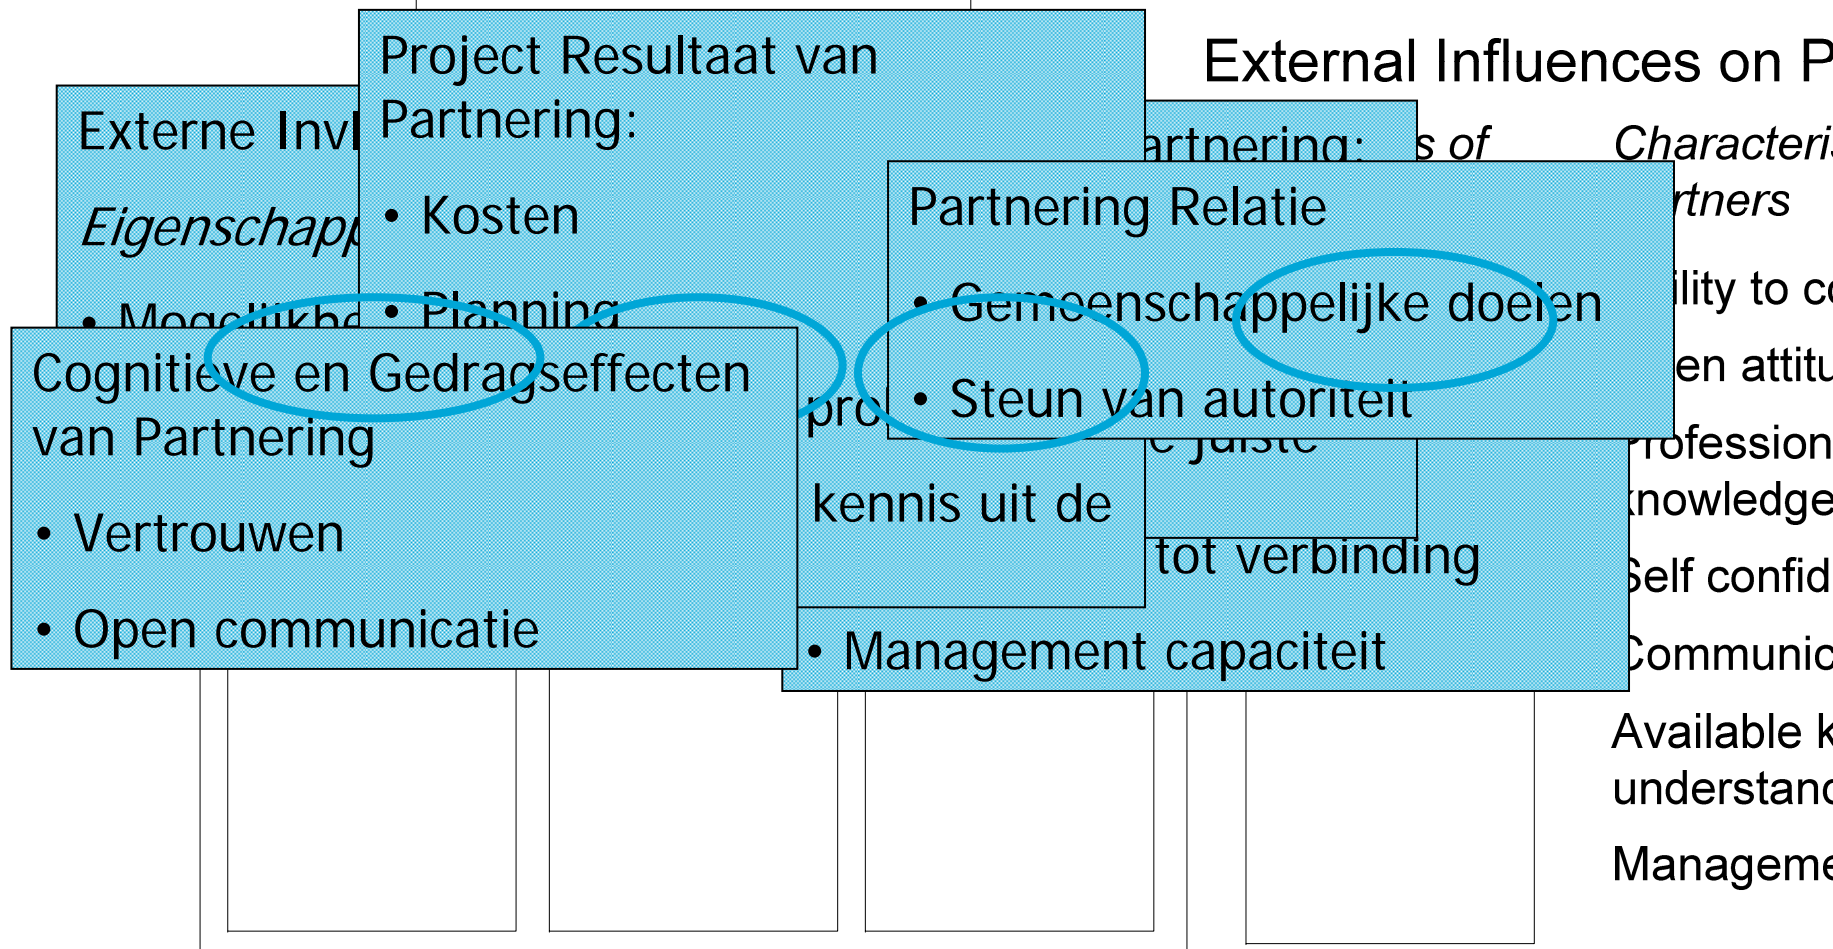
External Influences on P

Characteri
rtners

ility to co
en attitu
rofession
knowledge
Self confid
Communic
Available k
understand
Manageme

Externe Inv

Eigenschap

• Mogelijkh

Project Resultaat van Partnering:

• Kosten

• Planning

pro

kennis uit de

artnering:

s of

e juiste

tot verbinding

• Management capaciteit

Partnering Relatie

• Gemeenschappelijke doelen

• Steun van autoriteit

Cognitieve en Gedragseffecten van Partnering

• Vertrouwen

• Open communicatie